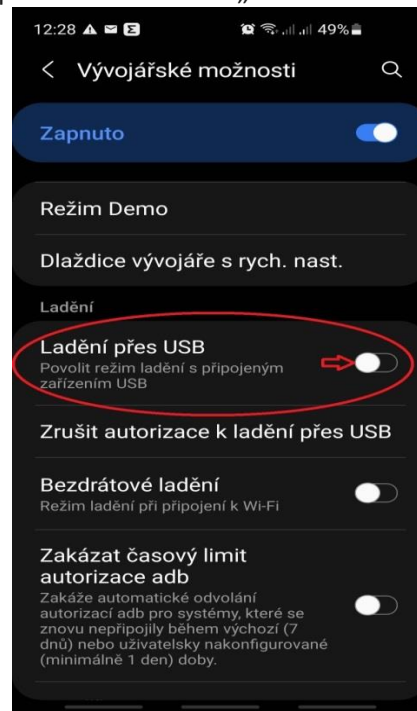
12:28 49%

Vývojářské možnosti

Zapnuto

Režim Demo

Dlaždice vývojáře s rych. nast.

Ladění

Ladění přes USB
Povolit režim ladění s připojeným zařízením USB

Zrušit autorizace k ladění přes USB

Bezdrátové ladění
Režim ladění při připojení k Wi-Fi

Zakázat časový limit autorizace adb
Zakáže automatické odvolání autorizací adb pro systémy, které se znovu nepřipojily během výchozí (7 dnů) nebo uživatelsky nakonfigurované (minimálně 1 den) doby.